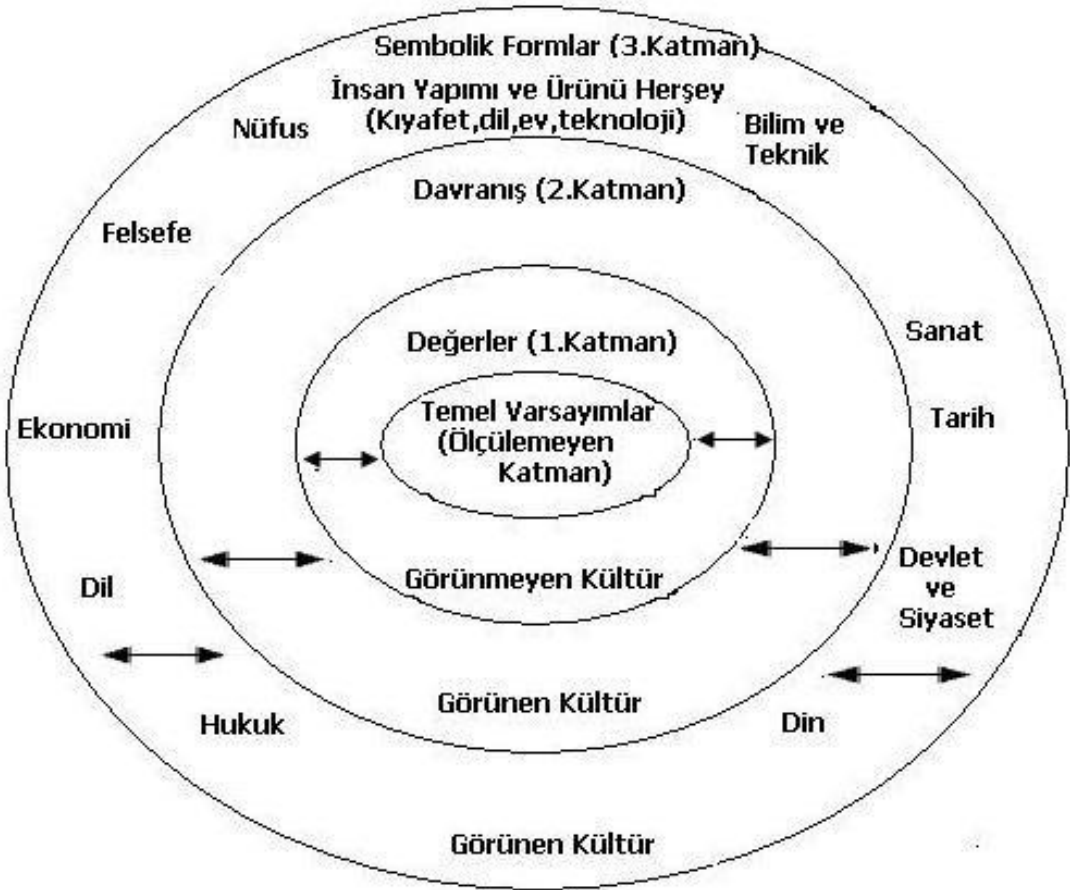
Sembolik Formlar (3.Katman)
İnsan Yapımı ve Ürünü Herşey (Kıyafet,dil,ev,teknoloji)
Nüfus
Bilim ve Teknik
Davranış (2.Katman)
Felsefe
Sanat
Değerler (1.Katman)
Ekonomi
Temel Varsayımlar (Ölçülemeyen Katman)
Tarih
Devlet ve Siyaset
Dil
Görünmeyen Kültür
Görünen Kültür
Hukuk
Din
Görünen Kültür